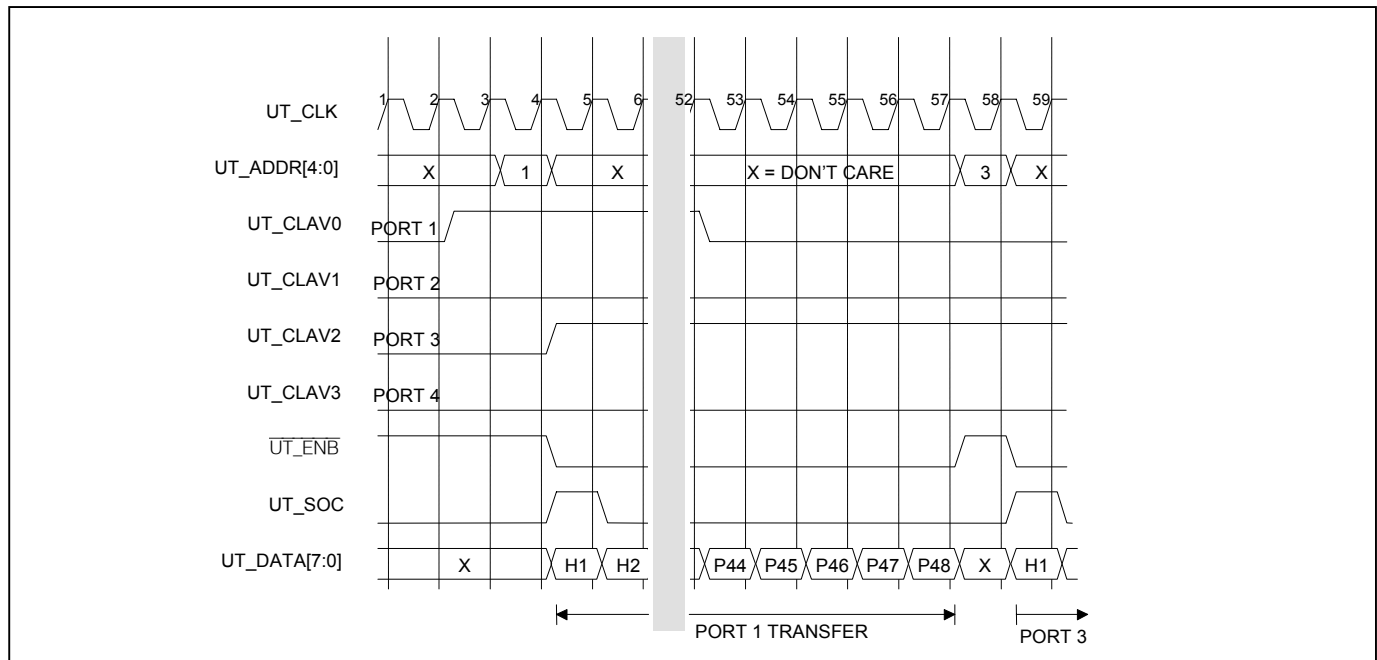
UT_CLK
1 2 3 4 5 6 52 53 54 55 56 57 58 59

UT_ADDR[4:0]
X 1 X X = DON'T CARE 3 X

UT_CLAV0
PORT 1

UT_CLAV1
PORT 2

UT_CLAV2
PORT 3

UT_CLAV3
PORT 4

$\overline{\text{UT\_ENB}}$

UT_SOC

UT_DATA[7:0]
X H1 H2 P44 P45 P46 P47 P48 X H1

PORT 1 TRANSFER

PORT 3